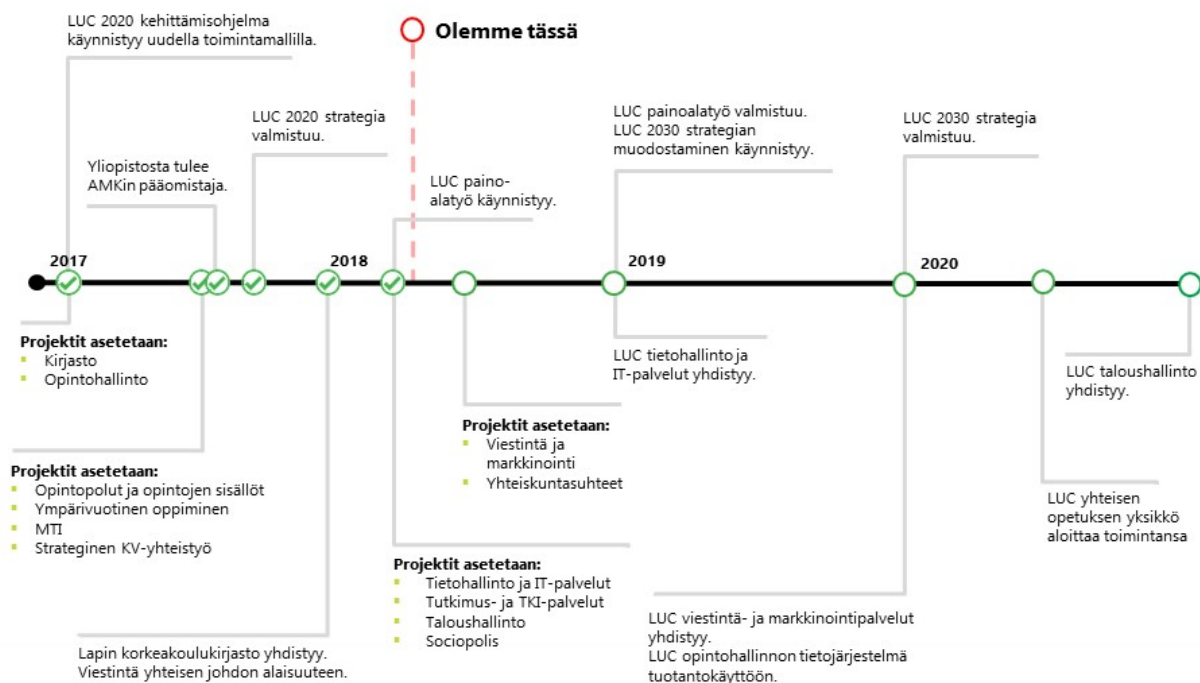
LUC 2020 kehittämisohjelma käynnistyy uudella toimintamallilla.

Olemme tässä

LUC 2020 strategia valmistuu.

Yliopistosta tulee AMKin pääomistaja.

LUC painoalatyö käynnistyy.

LUC painoalatyö valmistuu. LUC 2030 strategian muodostaminen käynnistyy.

LUC 2030 strategia valmistuu.

2017

2018

2019

2020

Projektit asetetaan:
- Kirjasto
- Opintohallinto

Projektit asetetaan:
- Opintopolut ja opintojen sisällöt
- Ympärivuotinen oppiminen
- MTI
- Strateginen KV-yhteistyö

LUC tietohallinto ja IT-palvelut yhdistyy.

LUC taloushallinto yhdistyy.

Projektit asetetaan:
- Viestintä ja markkinointi
- Yhteiskuntasuhteet

Projektit asetetaan:
- Tietohallinto ja IT-palvelut
- Tutkimus- ja TKI-palvelut
- Taloushallinto
- Sociopolis

LUC yhteisen opetuksen yksikkö aloittaa toimintansa

Lapin korkeakoulukirjasto yhdistyy. Viestintä yhteisen johdon alaisuuteen.

LUC viestintä- ja markkinointipalvelut yhdistyy. LUC opintohallinnon tietojärjestelmä tuotantokäyttöön.